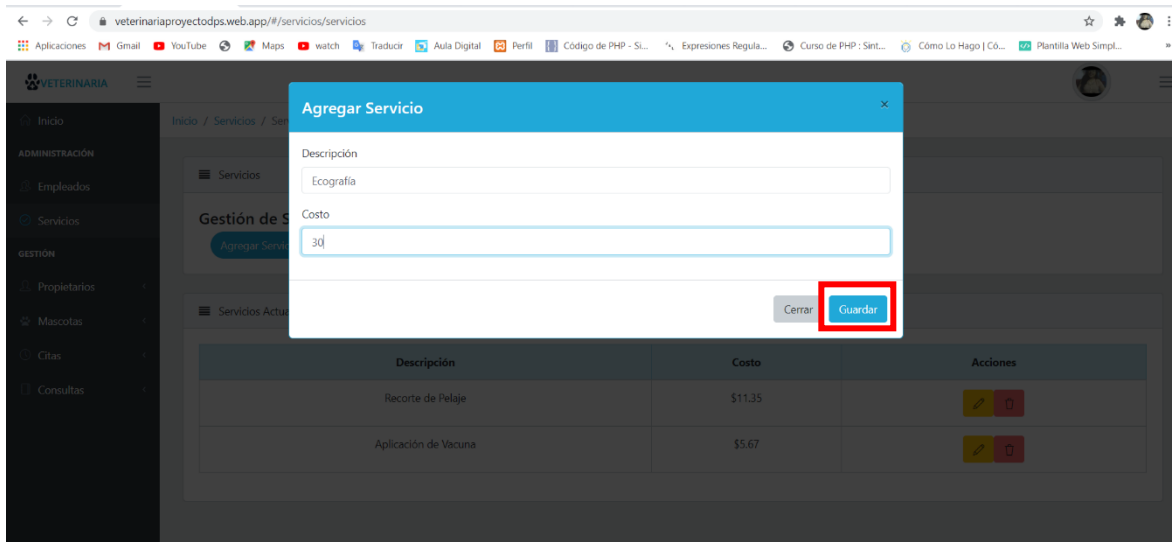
veterinariaproyectodps.web.app/#/servicios/servicios

Aplicaciones Gmail YouTube Maps watch Traducir Aula Digital Perfil Código de PHP - Si... Expresiones Regula... Curso de PHP : Sint... Cómo Lo Hago | Có... Plantilla Web Simpl...

VETERINARIA

Inicio
ADMINISTRACIÓN
Empleados
Servicios
GESTIÓN
Propietarios
Mascotas
Citas
Consultas

Inicio / Servicios / Ser

Servicios

Gestión de S

Agregar Servic

Servicios Actu

| Descripción | Costo | Acciones |
|---|---|---|
| Recorte de Pelaje | $11.35 | |
| Aplicación de Vacuna | $5.67 | |

Agregar Servicio

×

Descripción

Ecografía

Costo

30

Cerrar Guardar